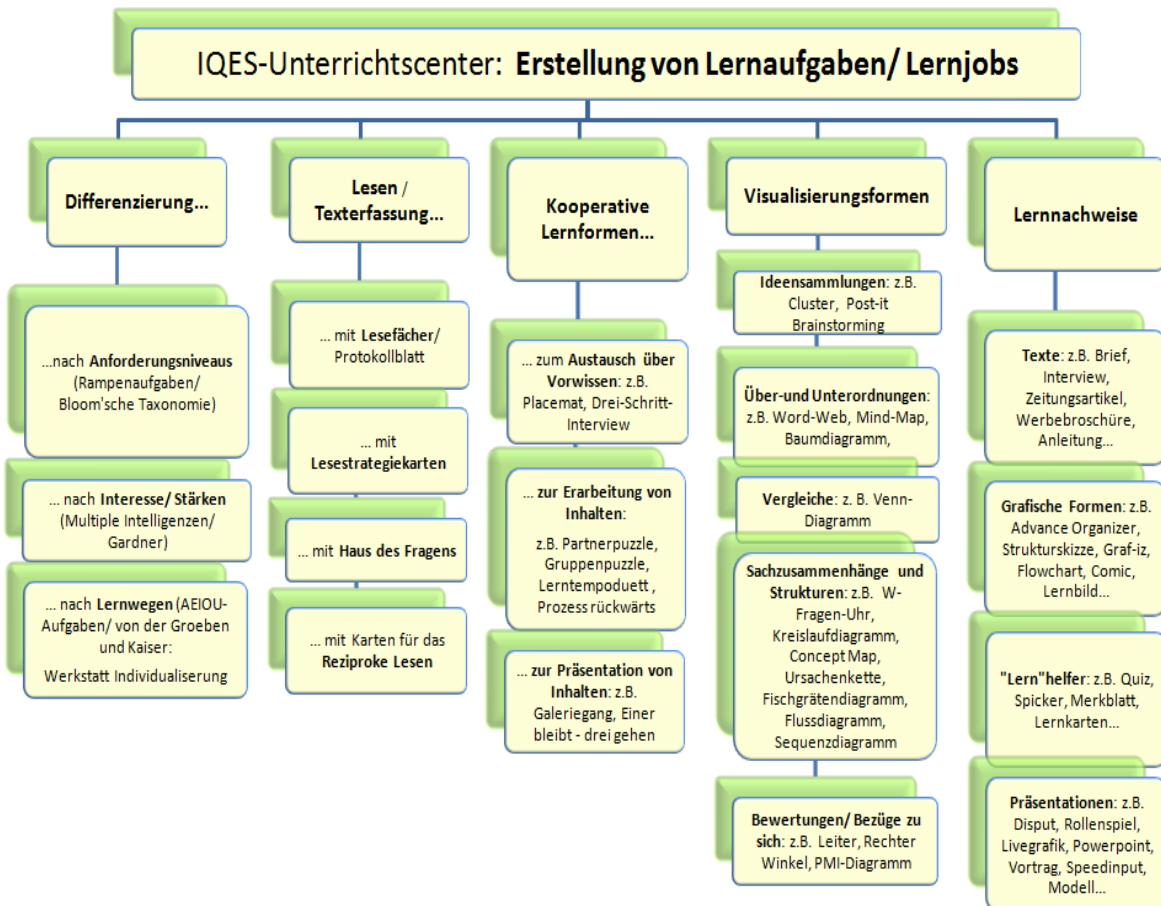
IQES-Unterrichtscenter: **Erstellung von Lernaufgaben/ Lernjobs**

**Differenzierung...**

...nach **Anforderungsniveaus** (Rampenaufgaben/ Bloom'sche Taxonomie)

... nach **Interesse/ Stärken** (Multiple Intelligenzen/ Gardner)

... nach **Lernwegen** (AEIOU-Aufgaben/ von der Groeben und Kaiser: Werkstatt Individualisierung

**Lesen / Texterfassung...**

... mit **Lesefächer**/ Protokollblatt

... mit **Lesestrategiekarten**

... mit **Haus des Fragens**

... mit Karten für das **Reziproke Lesen**

**Kooperative Lernformen...**

... zum **Austausch über Vorwissen**: z.B. Placemat, Drei-Schritt-Interview

... **zur Erarbeitung von Inhalten**: z.B. Partnerpuzzle, Gruppenpuzzle, Lerntempoduett , Prozess rückwärts

... **zur Präsentation von Inhalten**: z.B. Galeriegang, Einer bleibt - drei gehen

**Visualisierungsformen**

**Ideensammlungen**: z.B. Cluster, Post-it Brainstorming

**Über-und Unterordnungen**: z.B. Word-Web, Mind-Map, Baumdiagramm,

**Vergleiche**: z. B. Venn-Diagramm

**Sachzusammenhänge und Strukturen**: z.B. W-Fragen-Uhr, Kreislaufdiagramm, Concept Map, Ursachenkette, Fischgrätendiagramm, Flussdiagramm, Sequenzdiagramm

**Bewertungen/ Bezüge zu sich**: z.B. Leiter, Rechter Winkel, PMI-Diagramm

**Lernnachweise**

**Texte**: z.B. Brief, Interview, Zeitungsartikel, Werbebroschüre, Anleitung...

**Grafische Formen**: z.B. Advance Organizer, Strukturskizze, Graf-iz, Flowchart, Comic, Lernbild...

**"Lern"helfer**: z.B. Quiz, Spicker, Merkblatt, Lernkarten...

**Präsentationen**: z.B. Disput, Rollenspiel, Livegrafik, Powerpoint, Vortrag, Speedinput, Modell...